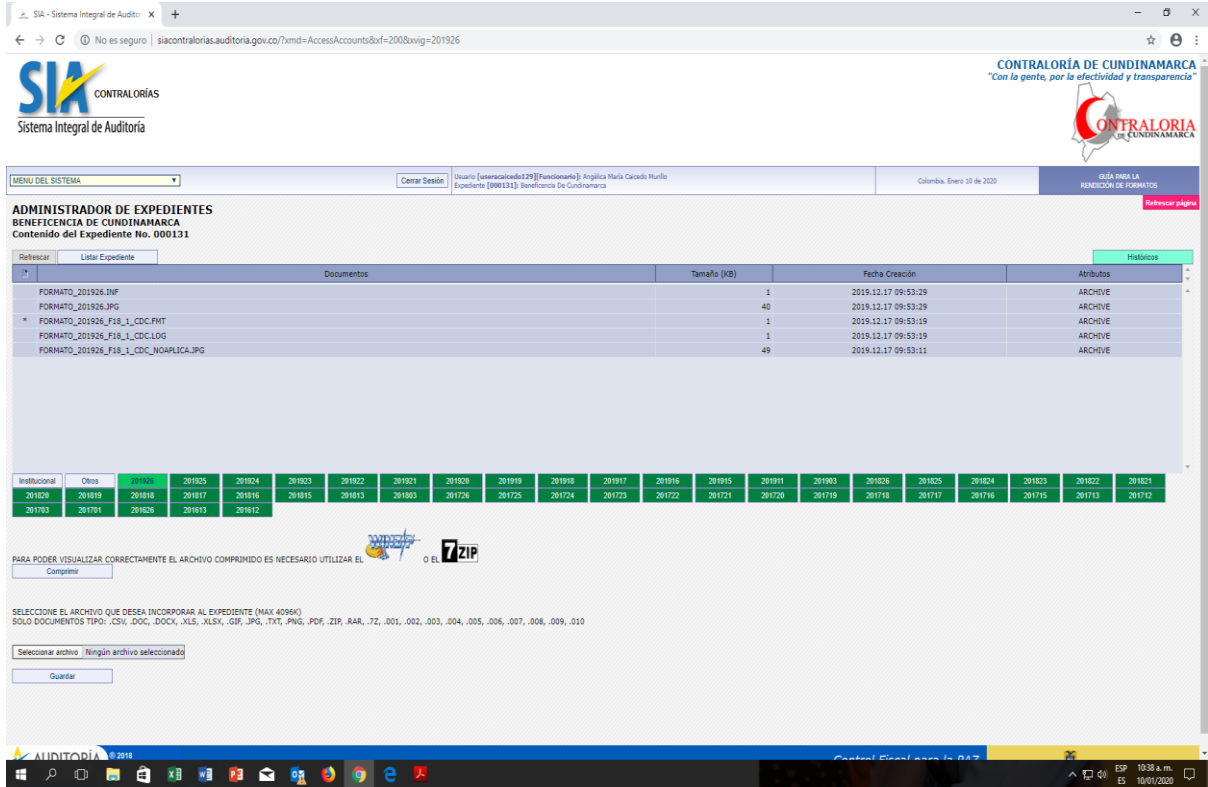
SIA - Sistema Integral de Audito ×  +

No es seguro | siacontralorias.auditoria.gov.co/?xmd=AccessAccounts&xf=200&xvig=201926

SIA CONTRALORÍAS
Sistema Integral de Auditoría

CONTRALORÍA DE CUNDINAMARCA
"Con la gente, por la efectividad y transparencia"
CONTRALORIA DE CUNDINAMARCA

MENU DEL SISTEMA
Cerrar Sesión
Usuario [useracaicedo129][Funcionario]: Angélica María Caicedo Murillo
Expediente [000131]: Beneficencia De Cundinamarca
Colombia, Enero 10 de 2020
GUÍA PARA LA RENDICIÓN DE FORMATOS
Refrescar página

ADMINISTRADOR DE EXPEDIENTES
BENEFICENCIA DE CUNDINAMARCA
Contenido del Expediente No. 000131

Refrescar | Listar Expediente | Históricos

| | Documentos | Tamaño (KB) | Fecha Creación | Atributos |
|---|---|---|---|---|
| | FORMATO_201926.INF | 1 | 2019.12.17 09:53:29 | ARCHIVE |
| | FORMATO_201926.JPG | 40 | 2019.12.17 09:53:29 | ARCHIVE |
| * | FORMATO_201926_F18_1_CDC.FMT | 1 | 2019.12.17 09:53:19 | ARCHIVE |
| | FORMATO_201926_F18_1_CDC.LOG | 1 | 2019.12.17 09:53:19 | ARCHIVE |
| | FORMATO_201926_F18_1_CDC_NOAPLICA.JPG | 49 | 2019.12.17 09:53:11 | ARCHIVE |

Institucional | Otros | 201926 | 201925 | 201924 | 201923 | 201922 | 201921 | 201920 | 201919 | 201918 | 201917 | 201916 | 201915 | 201911 | 201903 | 201826 | 201825 | 201824 | 201823 | 201822 | 201821 | 201820 | 201819 | 201818 | 201817 | 201816 | 201815 | 201813 | 201803 | 201726 | 201725 | 201724 | 201723 | 201722 | 201721 | 201720 | 201719 | 201718 | 201717 | 201716 | 201715 | 201713 | 201712 | 201703 | 201701 | 201626 | 201613 | 201612

PARA PODER VISUALIZAR CORRECTAMENTE EL ARCHIVO COMPRIMIDO ES NECESARIO UTILIZAR EL WINZIP O EL 7ZIP
Comprimir

SELECCIONE EL ARCHIVO QUE DESEA INCORPORAR AL EXPEDIENTE (MAX 4096K)
SOLO DOCUMENTOS TIPO: .CSV, .DOC, .DOCX, .XLS, .XLSX, .GIF, .JPG, .TXT, .PNG, .PDF, .ZIP, .RAR, .7Z, .001, .002, .003, .004, .005, .006, .007, .008, .009, .010

Seleccionar archivo | Ningún archivo seleccionado
Guardar

AUDITORÍA © 2018
Control Fiscal para la PAZ

ESP ES 10:38 a. m. 10/01/2020